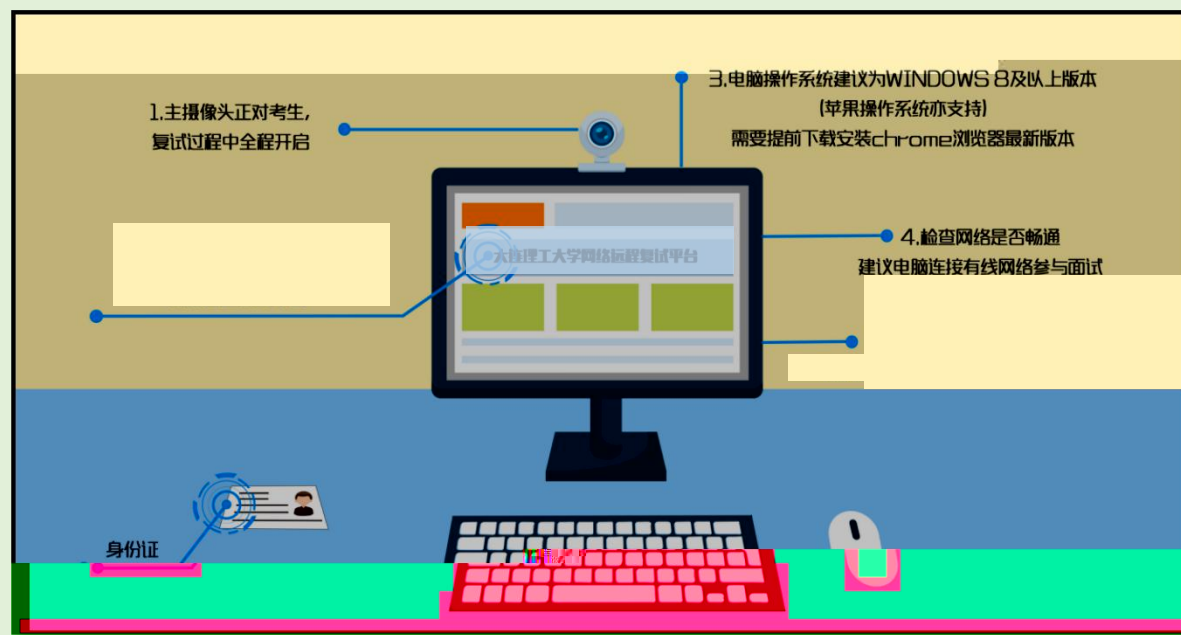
1.主摄像头正对考生，复试过程中全程开启

3.电脑操作系统建议为WINDOWS 8及以上版本
(苹果操作系统亦支持)
需要提前下载安装chrome浏览器最新版本

大连理工大学网络远程复试平台

4.检查网络是否畅通
建议电脑连接有线网络参与面试

身份证